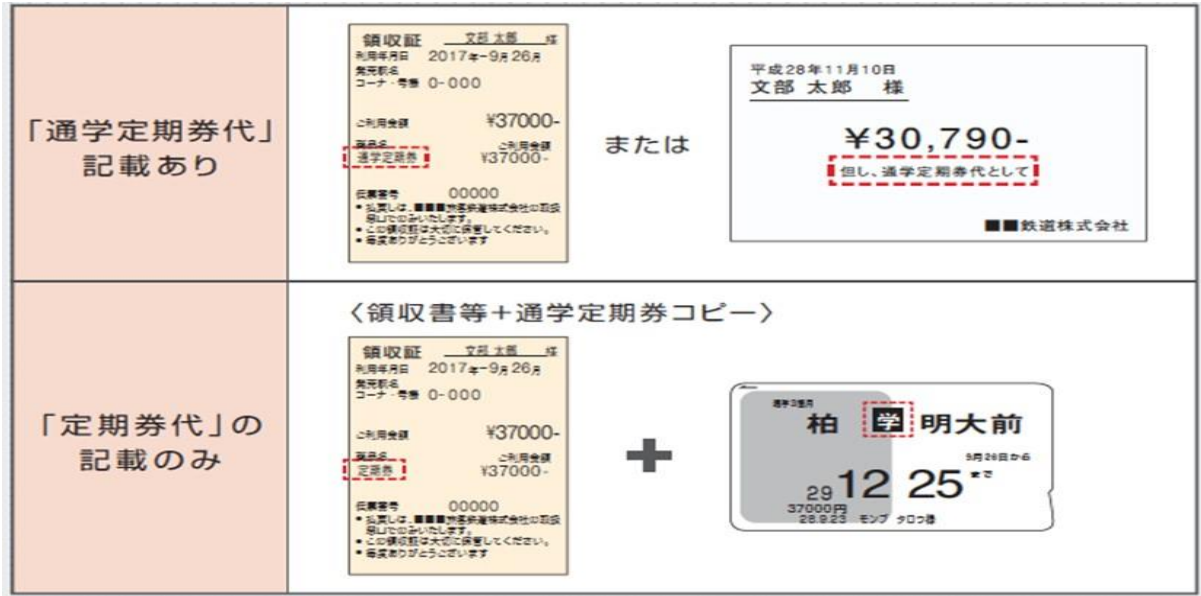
| | |
|---|---|
| 「通学定期券代」記載あり | 領収証 文部 太郎 様<br>利用年月日 2017年9月26日<br>発売駅名<br>コーナ・号機 0-000<br>ご利用金額 ¥37000-<br>商品名 通学定期券 ご利用金額 ¥37000-<br>伝票番号 00000<br>• 払戻しは、■■■旅客鉄道株式会社の取扱箇所にておこないたします。<br>• この領収証は大切に保管してください。<br>• 毎度ありがとうございます<br><br>または<br><br>平成28年11月10日<br>文部 太郎 様<br>¥30,790-<br>但し、通学定期券代として<br>■■鉄道株式会社 |
| 「定期券代」の記載のみ | 〈領収書等+通学定期券コピー〉<br>領収証 文部 太郎 様<br>利用年月日 2017年9月26日<br>発売駅名<br>コーナ・号機 0-000<br>ご利用金額 ¥37000-<br>商品名 定期券 ¥37000-<br>伝票番号 00000<br>• 払戻しは、■■■旅客鉄道株式会社の取扱箇所にておこないたします。<br>• この領収証は大切に保管してください。<br>• 毎度ありがとうございます<br><br>通学3箇月<br>柏 学 明大前<br>9月26日から<br>29 12 25まで<br>37000円<br>28.9.23 モンブ タロウ様 |